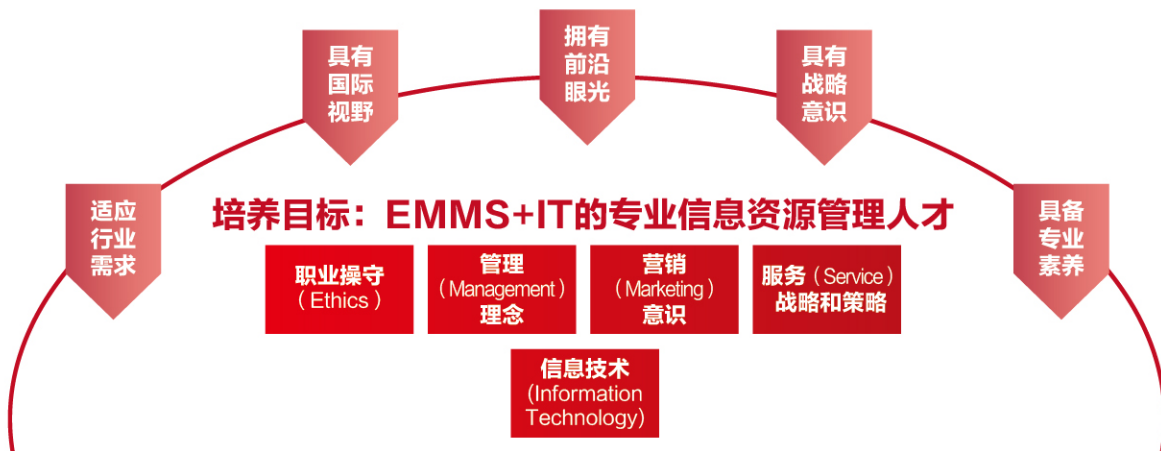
具有国际视野

拥有前沿眼光

具有战略意识

适应行业需求

培养目标：EMMS+IT的专业信息资源管理人才

具备专业素养

职业操守（Ethics）

管理（Management）理念

营销（Marketing）意识

服务（Service）战略和策略

信息技术(Information Technology)